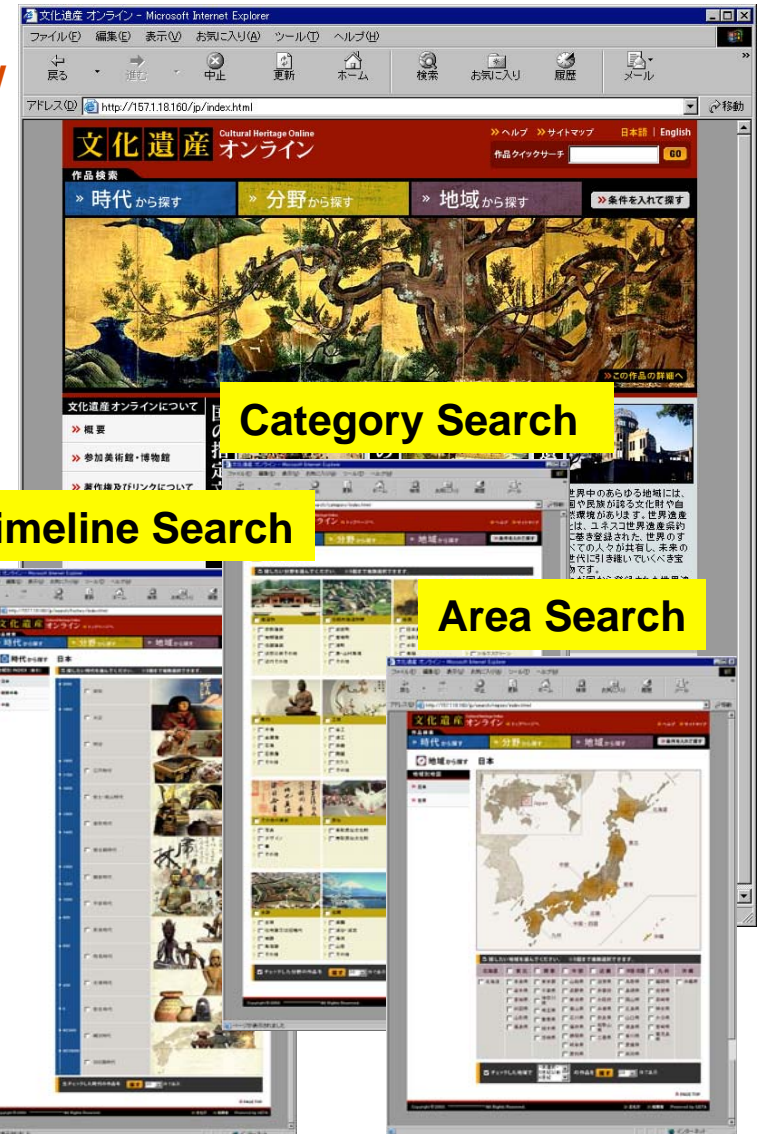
文化遺産 オンライン - Microsoft Internet Explorer

ファイル(F) 編集(E) 表示(V) お気に入り(A) ツール(T) ヘルプ(H)

戻る 進む 中止 更新 ホーム 検索 お気に入り 履歴 メール

アドレス(D) http://157.1.18.160/jp/index.html 移動

文化遺産 オンライン Cultural Heritage Online

» ヘルプ » サイトマップ 日本語 | English

作品クイックサーチ GO

作品検索

» 時代から探す » 分野から探す » 地域から探す » 条件を入れて探す

»この作品の詳細へ

文化遺産オンラインについて

» 概要

» 参加美術館・博物館

» 著作権及びリンクについて

世界中のあらゆる地域には、国や民族が誇る文化財や自然環境があります。世界遺産とは、ユネスコ世界遺産条約に基き登録された、世界のすべての人々が共有し、未来の世代に引き継いでいくべき宝物です。

Category Search

Timeline Search

Area Search

日本